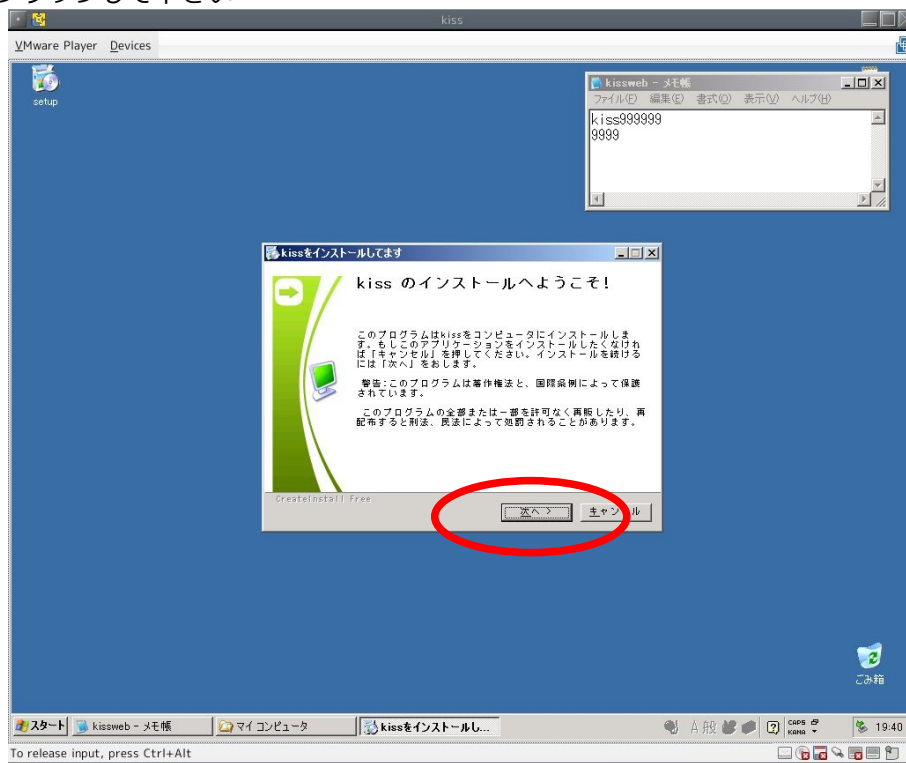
kiss

VMware Player Devices

setup

kissweb - メモ帳
ファイル(F) 編集(E) 書式(O) 表示(V) ヘルプ(H)
kiss999999
9999

kissをインストールしてます

kiss のインストールへようこそ!

このプログラムはkissをコンピュータにインストールします。もしこのアプリケーションをインストールしたくなければ「キャンセル」を押してください。インストールを続けるには「次へ」をおします。

警告:このプログラムは著作権法と、国際条例によって保護されています。

このプログラムの全部または一部を許可なく再販したり、再配布すると刑法、民法によって処罰されることがあります。

CreateInstall Free

次へ >
キャン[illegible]ル

ごみ箱

スタート
kissweb - メモ帳
マイ コンピュータ
kissをインストールし...
A 般
CAPS KANA
19:40

To release input, press Ctrl+Alt